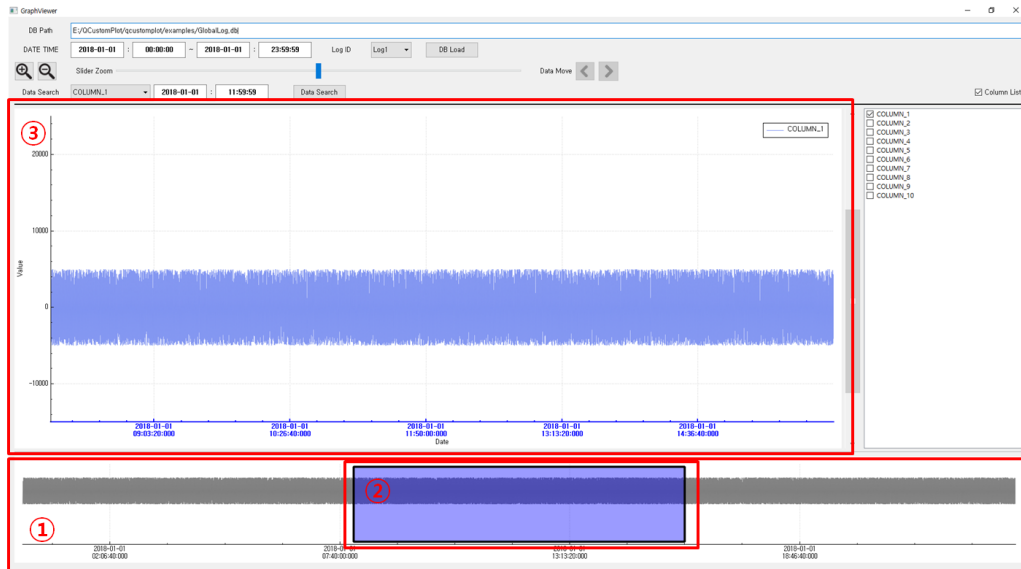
GraphViewer

DB Path E:/QCustomPlot/qcustomplot/examples/GlobalLog.db|

DATE TIME 2018-01-01 : 00:00:00 ~ 2018-01-01 : 23:59:59 Log ID Log1 DB Load

Slider Zoom Data Move

Data Search COLUMN_1 2018-01-01 : 11:59:59 Data Search

Column List

③

COLUMN_1

20000

10000

0

-10000

Value

2018-01-01 09:03:20:000
2018-01-01 10:26:40:000
2018-01-01 11:50:00:000
2018-01-01 13:13:20:000
2018-01-01 14:36:40:000

Date

COLUMN_1
COLUMN_2
COLUMN_3
COLUMN_4
COLUMN_5
COLUMN_6
COLUMN_7
COLUMN_8
COLUMN_9
COLUMN_10

②

①

2018-01-01 02:06:40:000
2018-01-01 07:40:00:000
2018-01-01 13:13:20:000
2018-01-01 18:46:40:000